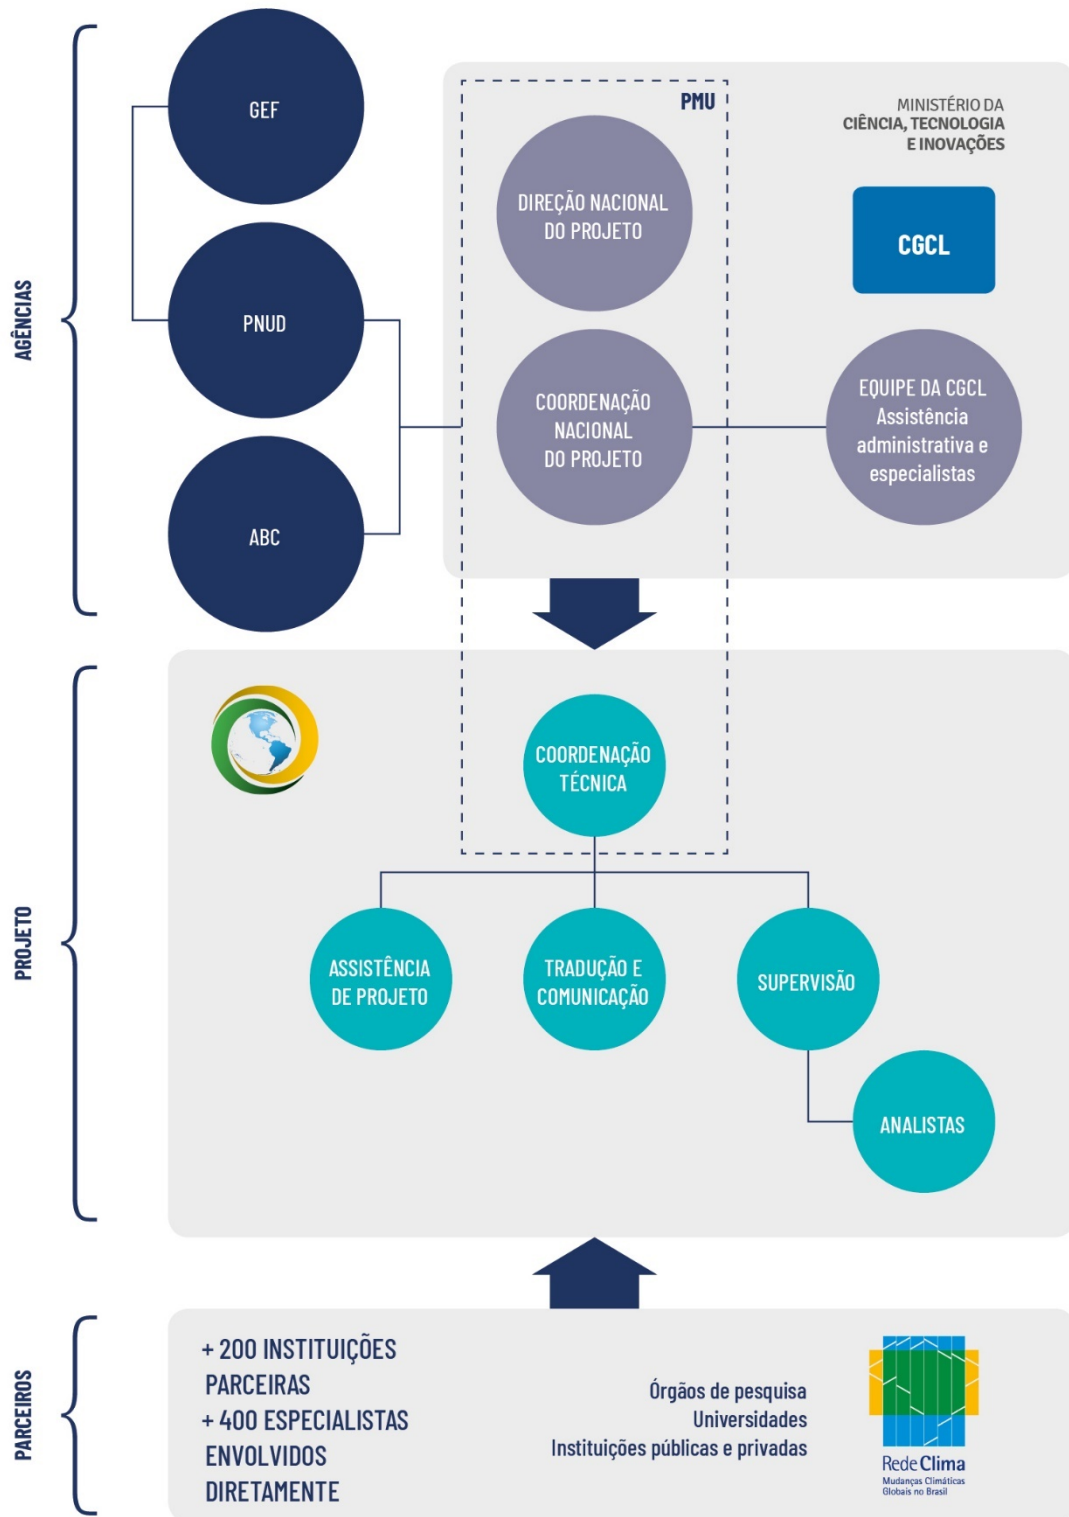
AGÊNCIAS

GEF

PNUD

ABC

PMU

MINISTÉRIO DA CIÊNCIA, TECNOLOGIA E INOVAÇÕES

CGCL

DIREÇÃO NACIONAL DO PROJETO

COORDENAÇÃO NACIONAL DO PROJETO

EQUIPE DA CGCL Assistência administrativa e especialistas

PROJETO

COORDENAÇÃO TÉCNICA

ASSISTÊNCIA DE PROJETO

TRADUÇÃO E COMUNICAÇÃO

SUPERVISÃO

ANALISTAS

PARCEIROS

+ 200 INSTITUIÇÕES PARCEIRAS
+ 400 ESPECIALISTAS ENVOLVIDOS DIRETAMENTE

Órgãos de pesquisa
Universidades
Instituições públicas e privadas

Rede Clima
Mudanças Climáticas Globais no Brasil